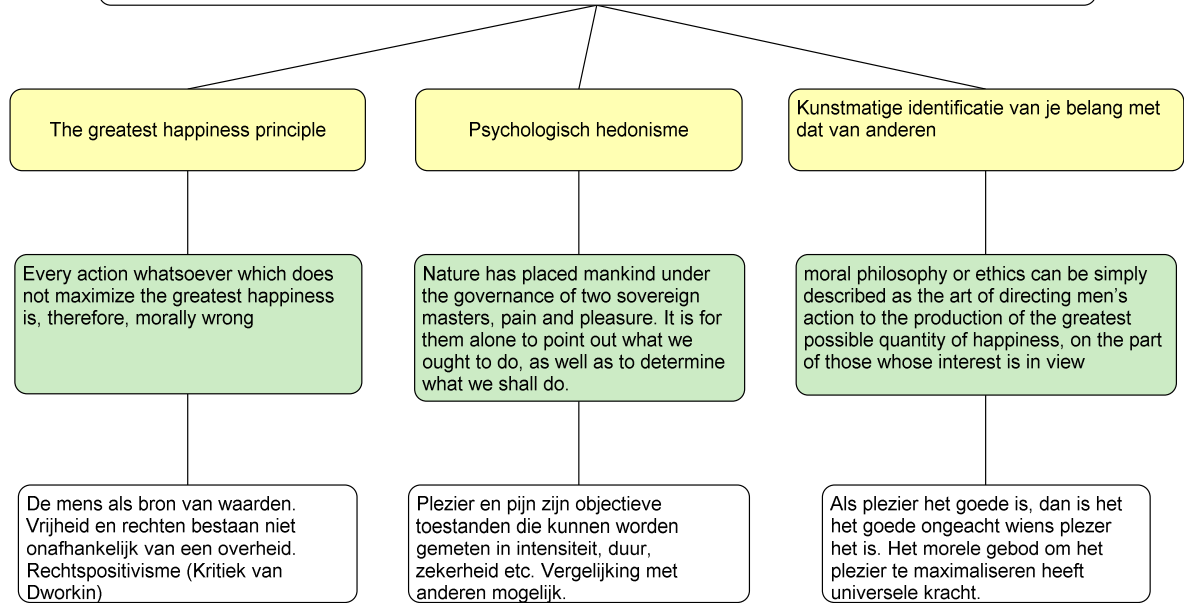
The greatest happiness principle

Every action whatsoever which does not maximize the greatest happiness is, therefore, morally wrong

De mens als bron van waarden. Vrijheid en rechten bestaan niet onafhankelijk van een overheid. Rechtspositivisme (Kritiek van Dworkin)

Psychologisch hedonisme

Nature has placed mankind under the governance of two sovereign masters, pain and pleasure. It is for them alone to point out what we ought to do, as well as to determine what we shall do.

Plezier en pijn zijn objectieve toestanden die kunnen worden gemeten in intensiteit, duur, zekerheid etc. Vergelijking met anderen mogelijk.

Kunstmatige identificatie van je belang met dat van anderen

moral philosophy or ethics can be simply described as the art of directing men's action to the production of the greatest possible quantity of happiness, on the part of those whose interest is in view

Als plezier het goede is, dan is het het goede ongeacht wiens plezer het is. Het morele gebod om het plezier te maximaliseren heeft universele kracht.